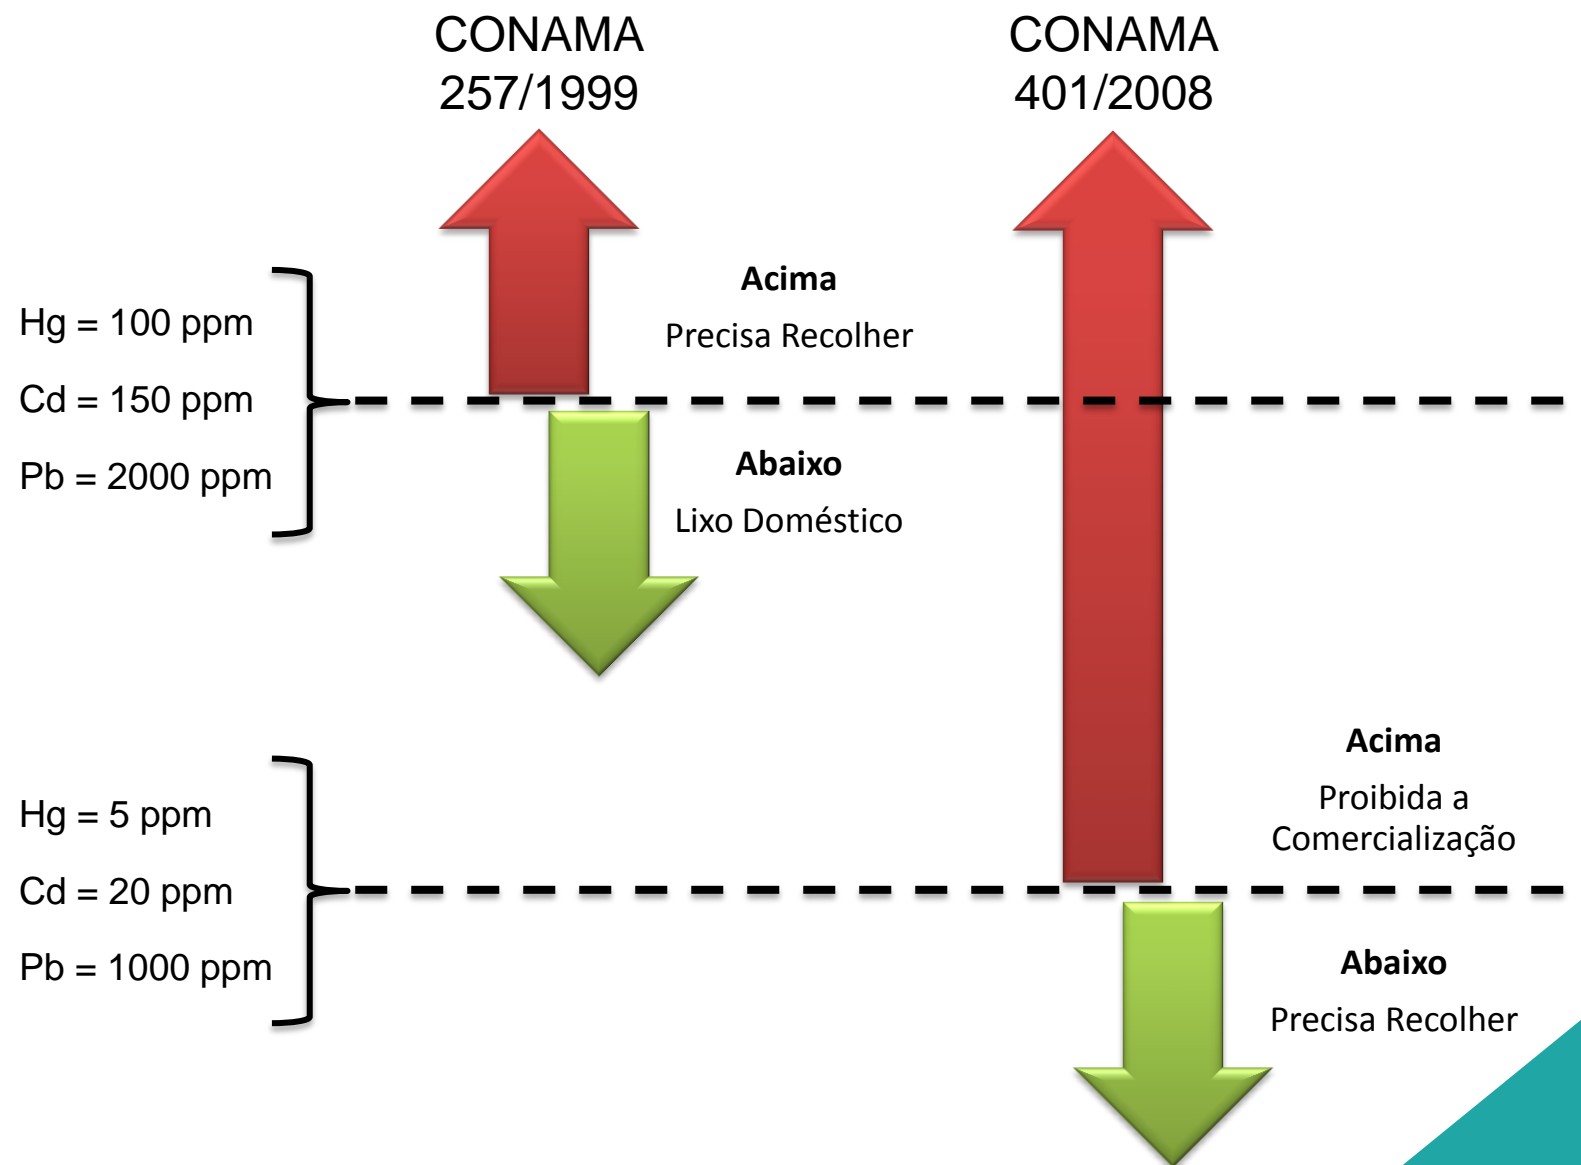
CONAMA
257/1999

CONAMA
401/2008

Hg = 100 ppm

Cd = 150 ppm

Pb = 2000 ppm

**Acima**

Precisa Recolher

**Abaixo**

Lixo Doméstico

Hg = 5 ppm

Cd = 20 ppm

Pb = 1000 ppm

**Acima**

Proibida a Comercialização

**Abaixo**

Precisa Recolher